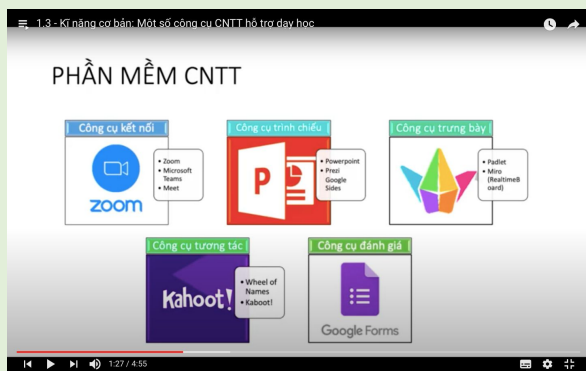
1.3 - Kĩ năng cơ bản: Một số công cụ CNTT hỗ trợ dạy học

PHẦN MỀM CNTT

Công cụ kết nối

zoom

• Zoom
• Microsoft Teams
• Meet

Công cụ trình chiếu

• Powerpoint
• Prezi
• Google Sides

Công cụ trưng bày

• Padlet
• Miro (RealtimeBoard)

Công cụ tương tác

Kahoot!

• Wheel of Names
• Kaboot!

Công cụ đánh giá

Google Forms

1:27 / 4:55